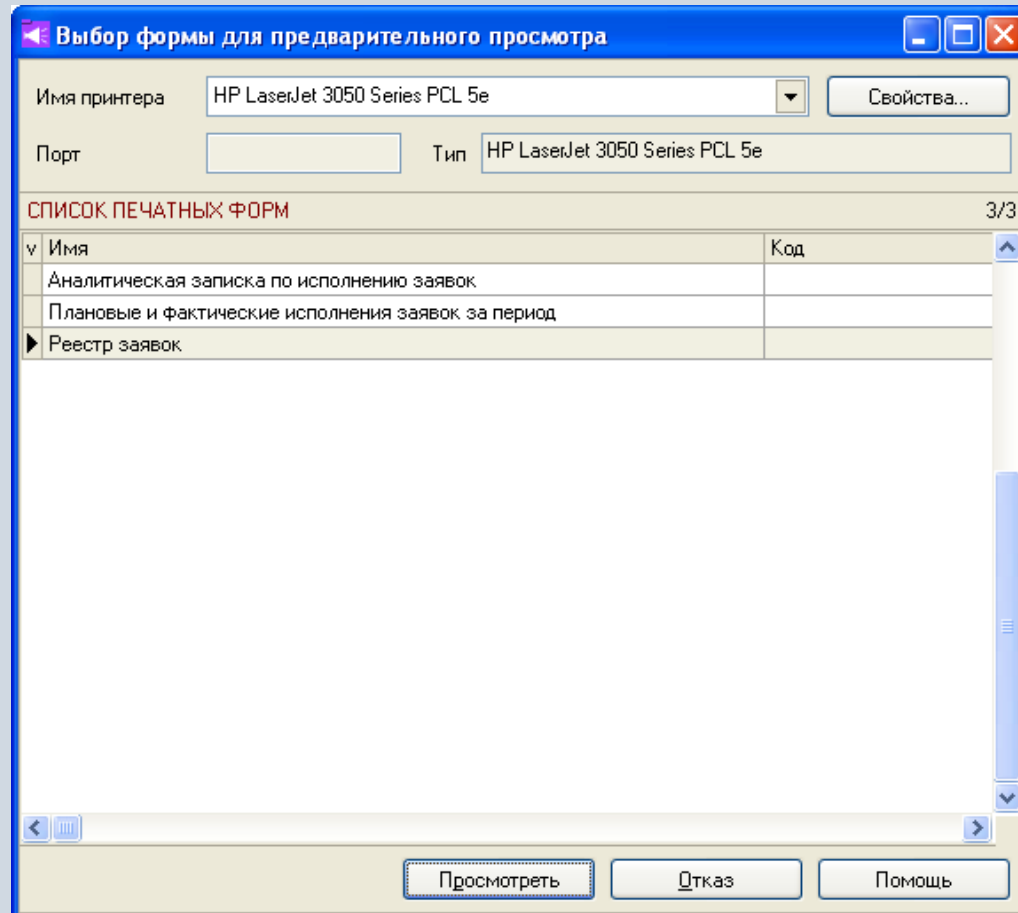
Выбор формы для предварительного просмотра

Имя принтера HP LaserJet 3050 Series PCL 5e Свойства...

Порт Тип HP LaserJet 3050 Series PCL 5e

СПИСОК ПЕЧАТНЫХ ФОРМ 3/3

| v | Имя | Код |
|---|---|---|
| | Аналитическая записка по исполнению заявок | |
| | Плановые и фактические исполнения заявок за период | |
| | Реестр заявок | |

Просмотреть Отказ Помощь